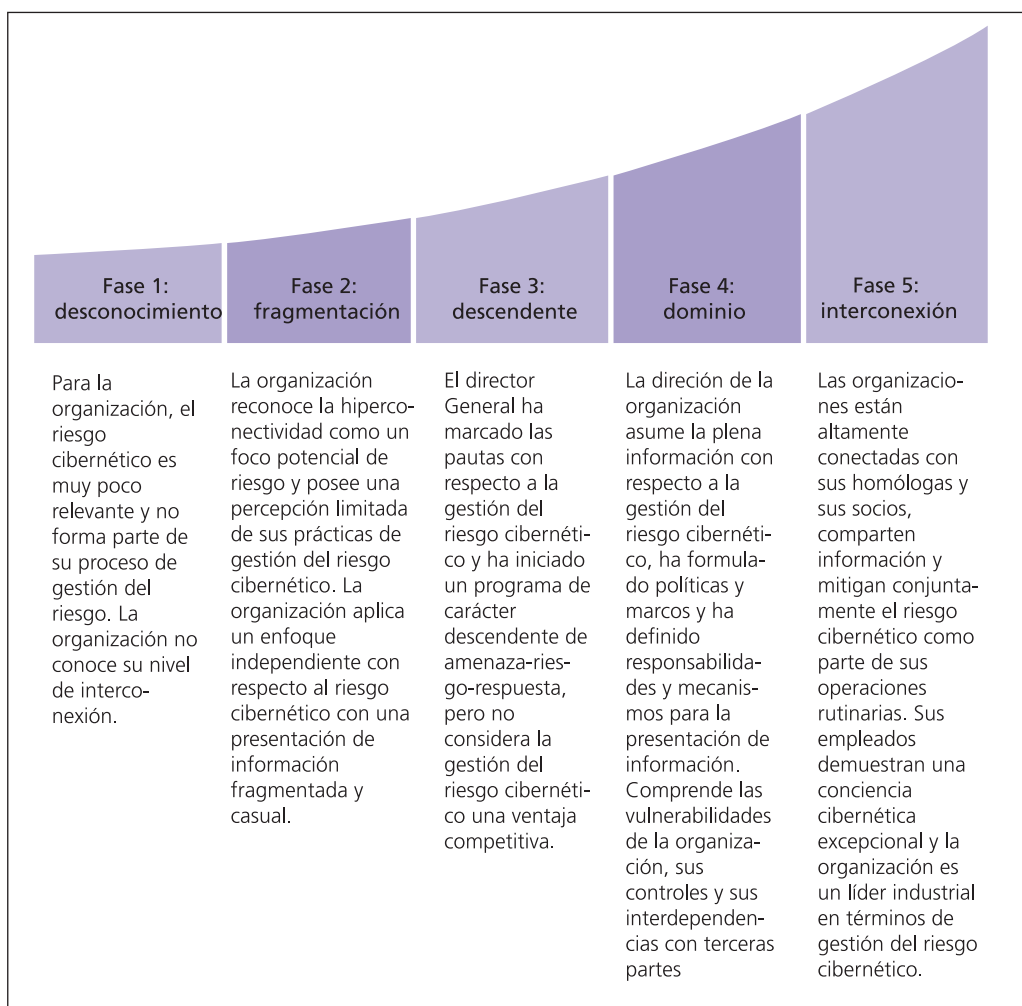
Fase 1: desconocimiento

Fase 2: fragmentación

Fase 3: descendente

Fase 4: dominio

Fase 5: interconexión

Para la organización, el riesgo cibernético es muy poco relevante y no forma parte de su proceso de gestión del riesgo. La organización no conoce su nivel de interconexión.

La organización reconoce la hiperconectividad como un foco potencial de riesgo y posee una percepción limitada de sus prácticas de gestión del riesgo cibernético. La organización aplica un enfoque independiente con respecto al riesgo cibernético con una presentación de información fragmentada y casual.

El director General ha marcado las pautas con respecto a la gestión del riesgo cibernético y ha iniciado un programa de carácter descendente de amenaza-riesgo-respuesta, pero no considera la gestión del riesgo cibernético una ventaja competitiva.

La direción de la organización asume la plena información con respecto a la gestión del riesgo cibernético, ha formulado políticas y marcos y ha definido responsabilidades y mecanismos para la presentación de información. Comprende las vulnerabilidades de la organización, sus controles y sus interdependencias con terceras partes

Las organizaciones están altamente conectadas con sus homólogas y sus socios, comparten información y mitigan conjuntamente el riesgo cibernético como parte de sus operaciones rutinarias. Sus empleados demuestran una conciencia cibernética excepcional y la organización es un líder industrial en términos de gestión del riesgo cibernético.